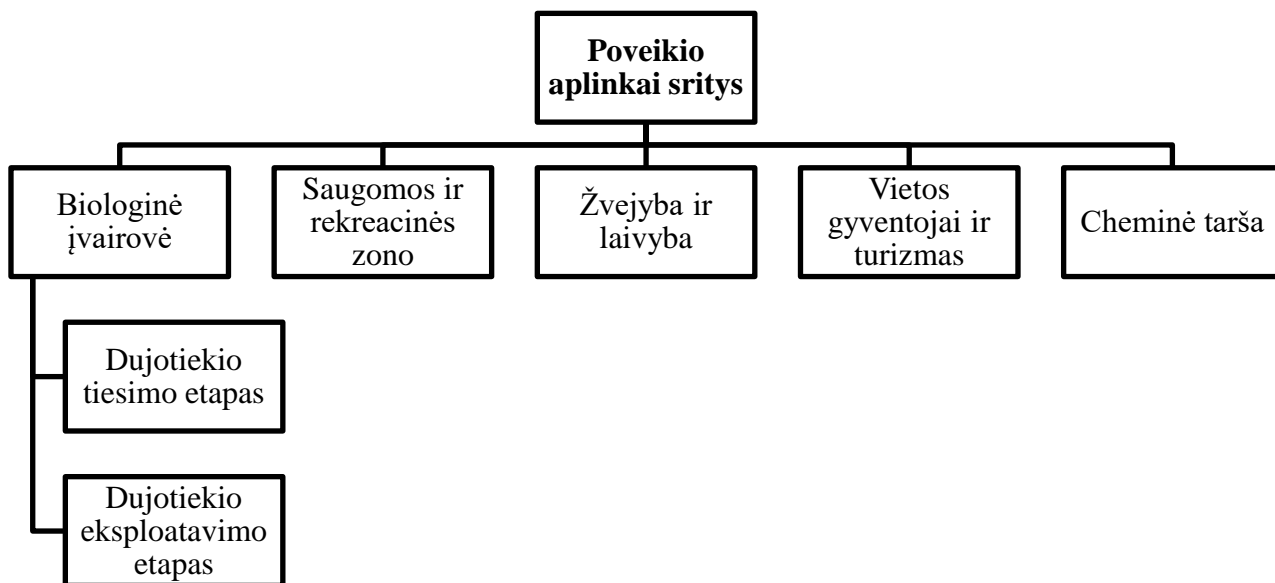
**Poveikio aplinkai sritys**

Biologinė įvairovė

Saugomos ir rekreacinės zono

Žvejyba ir laivyba

Vietos gyventojai ir turizmas

Cheminė tarša

Dujotiekio tiesimo etapas

Dujotiekio eksploatavimo etapas